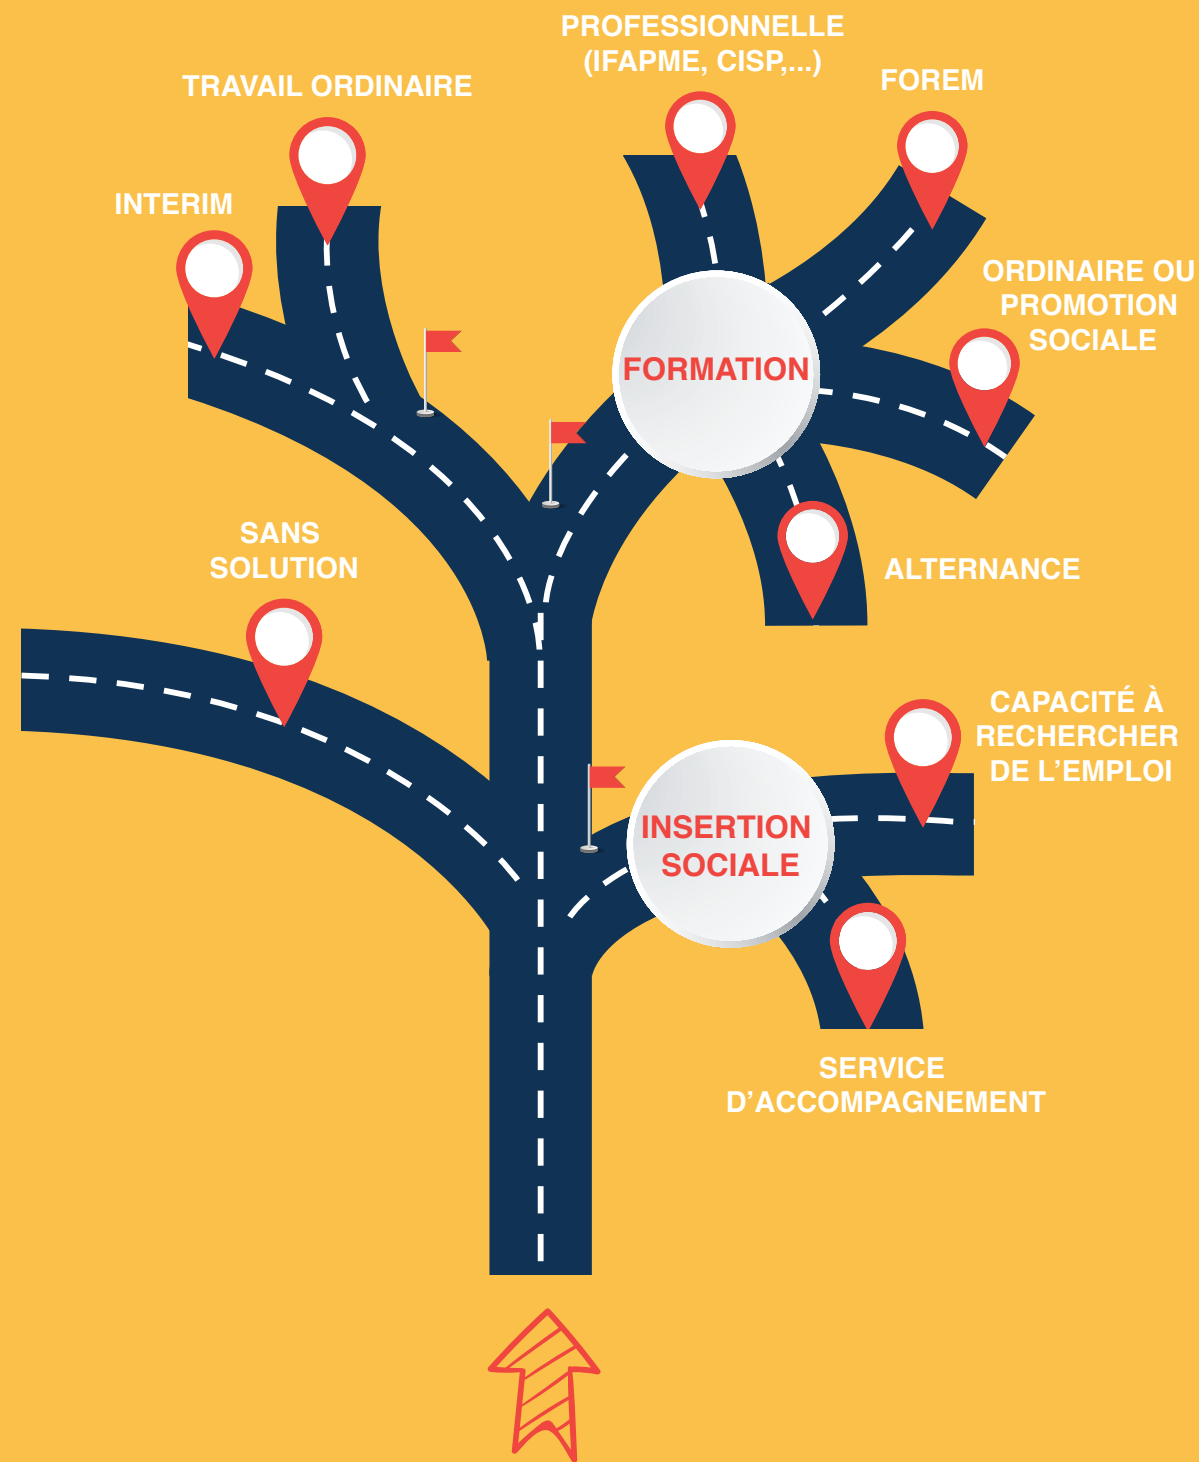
PROFESSIONNELLE (IFAPME, CISP,...)

TRAVAIL ORDINAIRE

FOREM

INTERIM

ORDINAIRE OU PROMOTION SOCIALE

FORMATION

SANS SOLUTION

ALTERNANCE

CAPACITÉ À RECHERCHER DE L'EMPLOI

INSERTION SOCIALE

SERVICE D'ACCOMPAGNEMENT